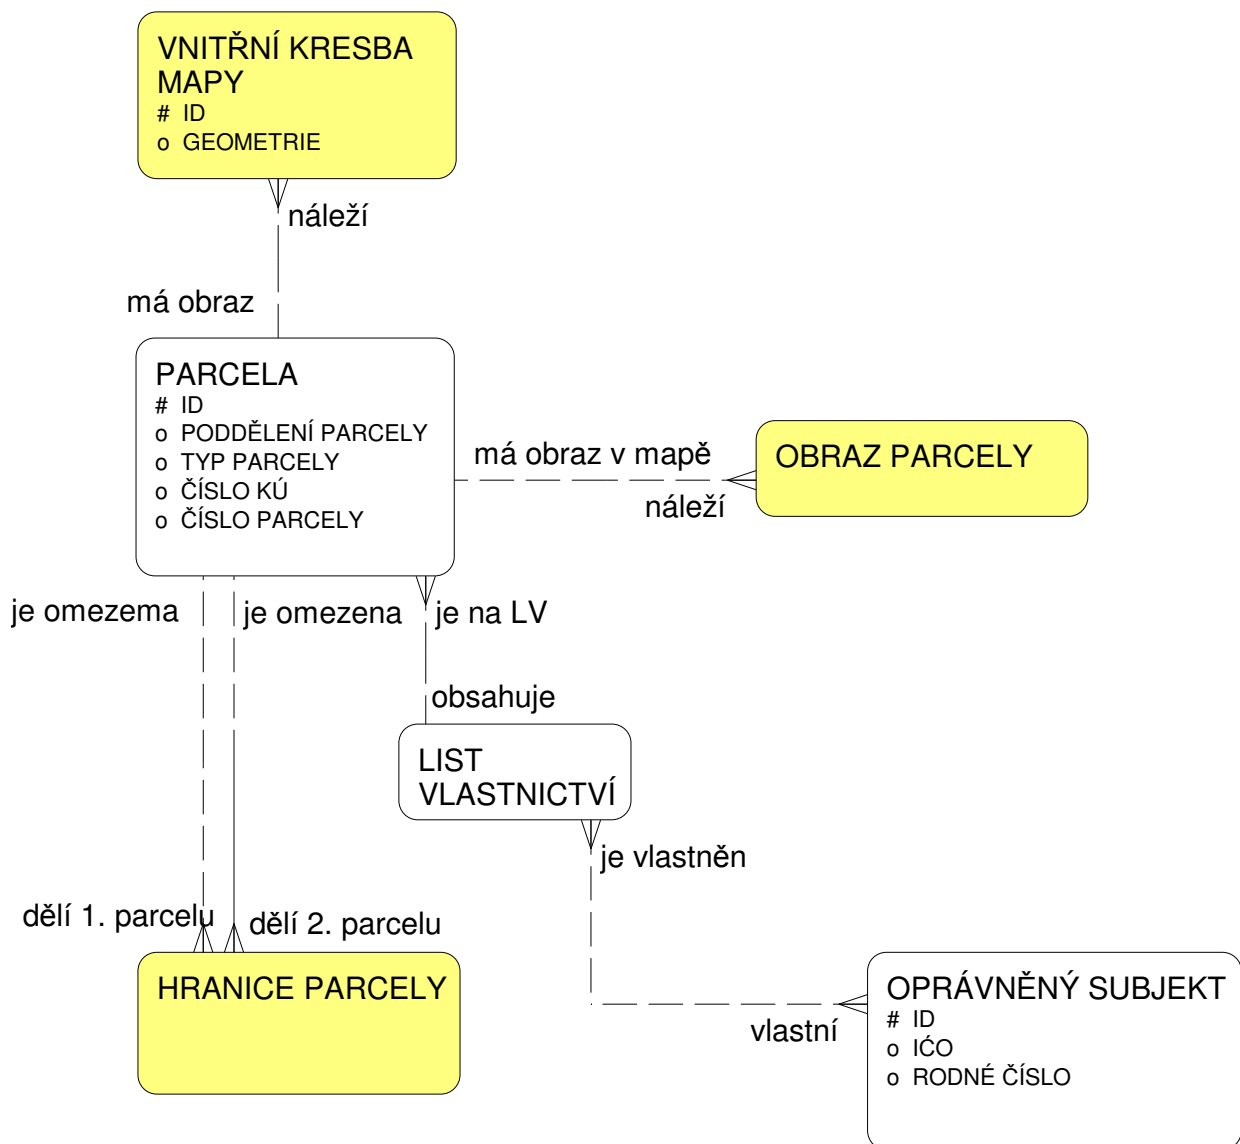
VNITŘNÍ KRESBA MAPY
# ID
o GEOMETRIE

náleží

má obraz

PARCELA
# ID
o PODDĚLENÍ PARCELY
o TYP PARCELY
o ČÍSLO KÚ
o ČÍSLO PARCELY

má obraz v mapě

OBRAZ PARCELY

náleží

je omezema

je omezena

je na LV

obsahuje

LIST VLASTNICTVÍ

je vlastněn

dělí 1. parcelu

dělí 2. parcelu

HRANICE PARCELY

OPRÁVNĚNÝ SUBJEKT
# ID
o IĆO
o RODNÉ ČÍSLO

vlastní